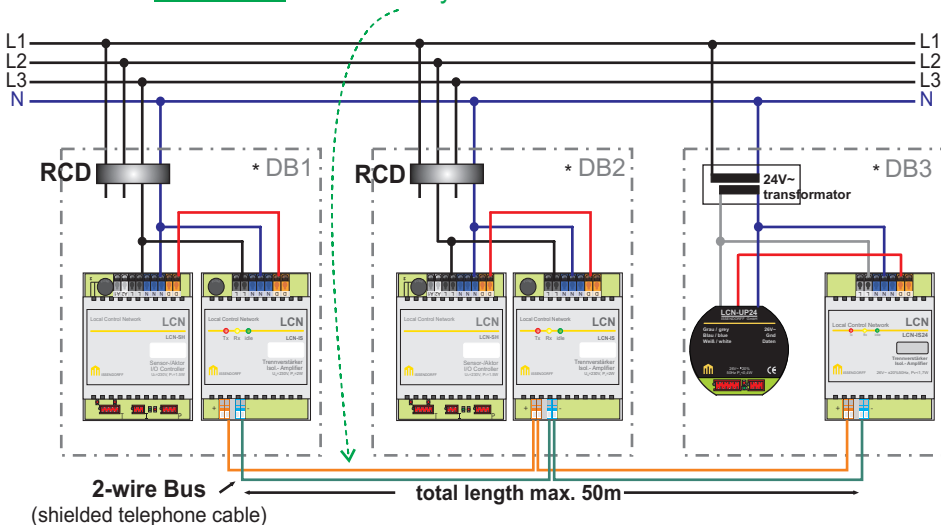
L1
L2
L3
N
L1
L2
L3
N

RCD
* DB1
RCD
* DB2
* DB3
24V~
transformator

Local Control Network
LCN
LCN-SH
Sensor-Aktor
I/O Controller

Local Control Network
LCN
LCN-IS
Tx Rx idle
Trennverstärker
Isol.- Amplifier

Local Control Network
LCN
LCN-SH
Sensor-Aktor
I/O Controller

Local Control Network
LCN
LCN-IS
Tx Rx idle
Trennverstärker
Isol.- Amplifier

LCN-UP24
Grau / grey 24V~
Blau / blue Gnd
Weiß / white Daten

Local Control Network
LCN
LCN-IS24
Trennverstärker
Isol.- Amplifier

2-wire Bus
(shielded telephone cable)
total length max. 50m